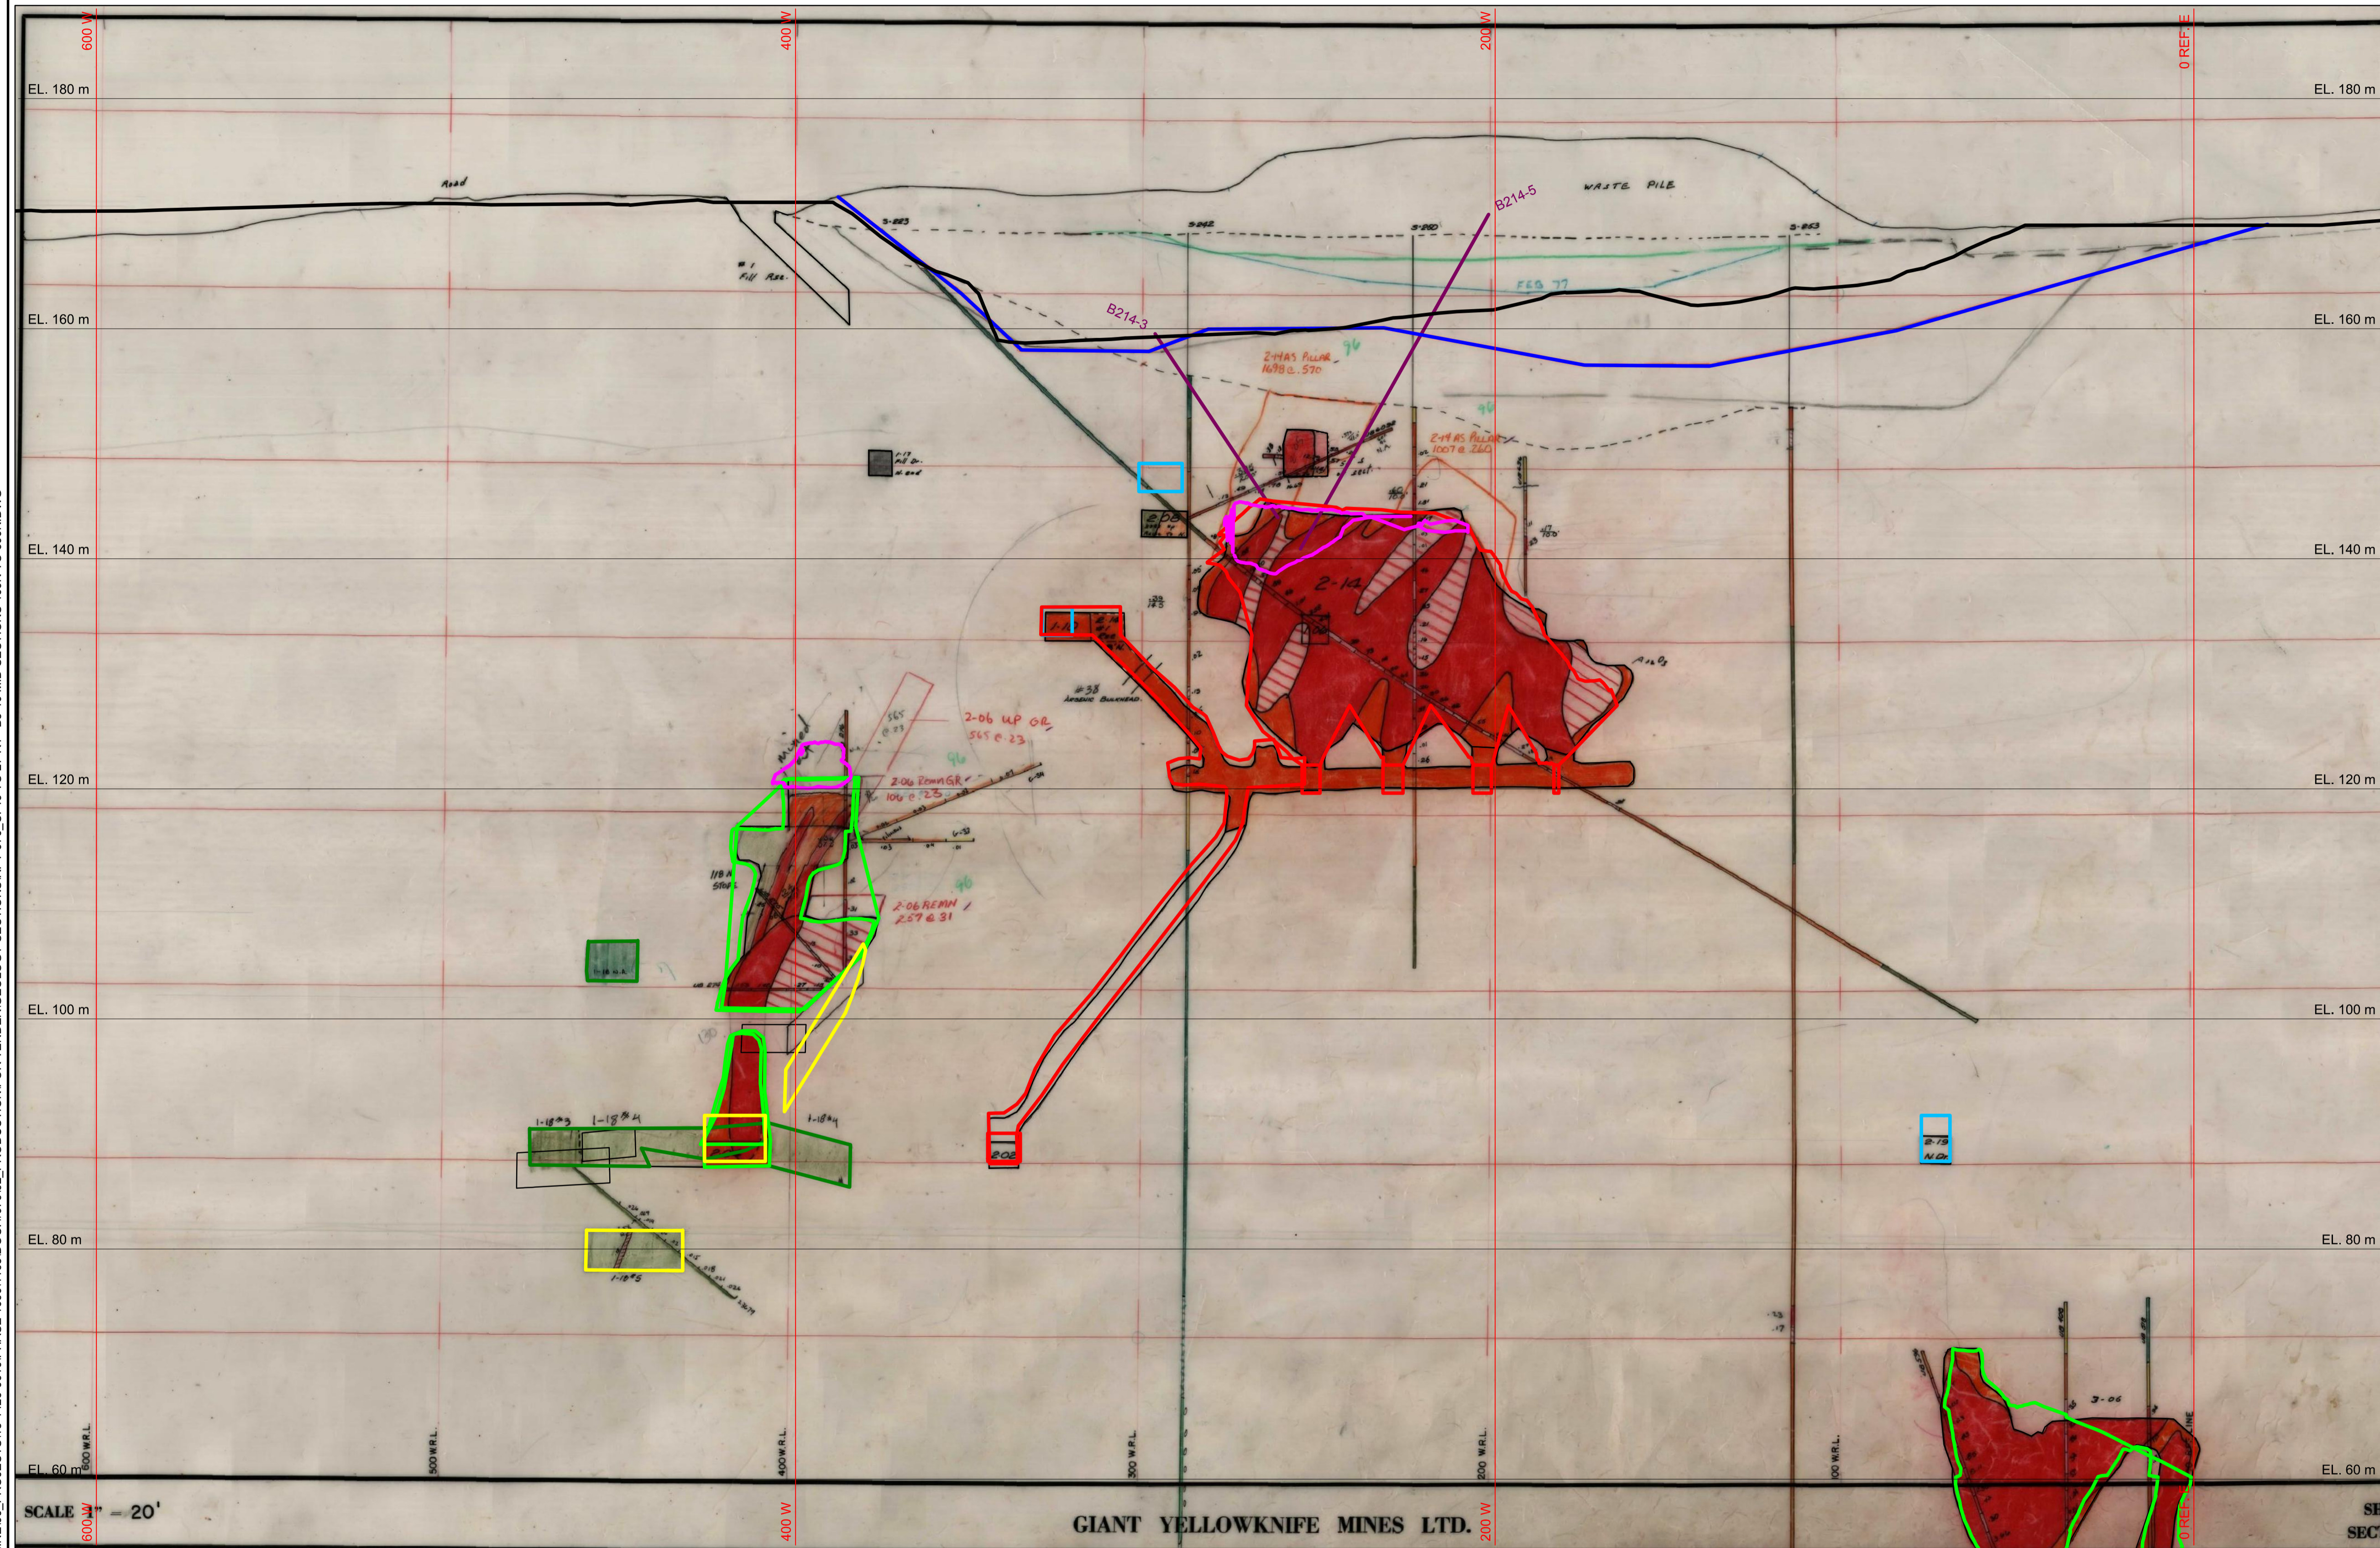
600 W
400 W
200 W
0 REF E

EL. 180 m
EL. 180 m
EL. 160 m
EL. 160 m
EL. 140 m
EL. 140 m
EL. 120 m
EL. 120 m
EL. 100 m
EL. 100 m
EL. 80 m
EL. 80 m
EL. 60 m
EL. 60 m

Road
WASTE PILE
#1 Fill Rse.
S-223
S-262
S-260
S-253
FEB 77
B214-5
B214-3
2-14AS PILLAR 1698 @ .570
96
2-14 AS PILLAR 1007 @ .260
96
2-14
206
1-17
#38 ARSENIC BULKHEAD
2-06 UP GR 565 @ .23
96
2-06 REMN GR 106 @ .23
118 N STOPE
2-06 REMN 257 @ 31
96
1-18 N.A.
1-18#3
1-18#4
1-18#4
1-18#5
202
2-15 N.Dr.
3-06

600 W.R.L.
500 W.R.L.
400 W.R.L.
300 W.R.L.
200 W.R.L.
100 W.R.L.

SCALE 1" = 20'
600 W
400 W
GIANT YELLOWKNIFE MINES LTD.
200 W
0 REF E
SE
SEC